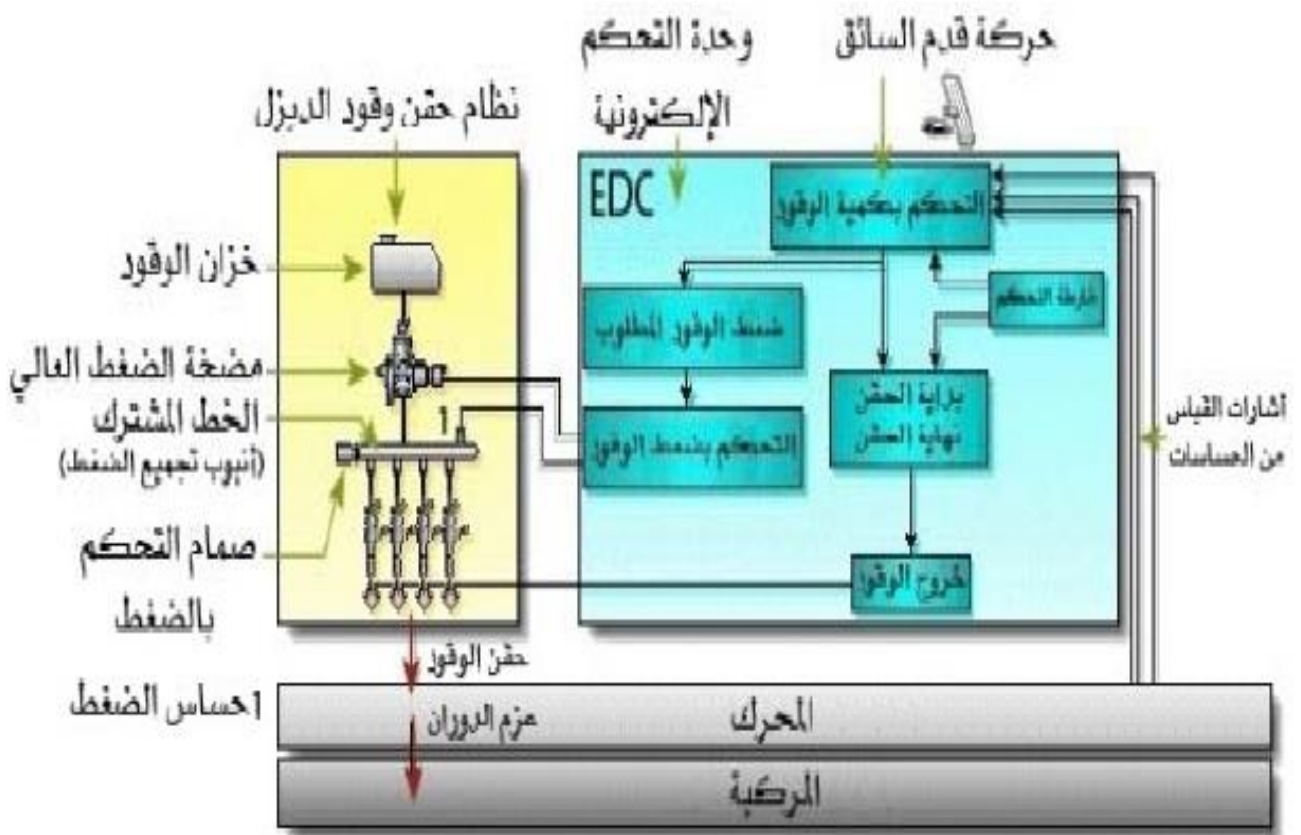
وحدة التحكم الإلكترونية

حركة قدم السائق

نظام حقن وقود الديزل

EDC

التحكم بكمية الوقود

خزان الوقود

خارطة التحكم

ضغط الوقود المطلوب

مضخة الضغط العالي

الخط المشترك

(أنبوب تجميع الضغط)

1

التحكم بضغط الوقود

بداية الحقن

نهاية الحقن

أشارات القياس من الحساسات

صمام التحكم بالضغط

خروج الوقود

حقن الوقود

1حساس الضغط

عزم الدوران

المحرك

المركبة